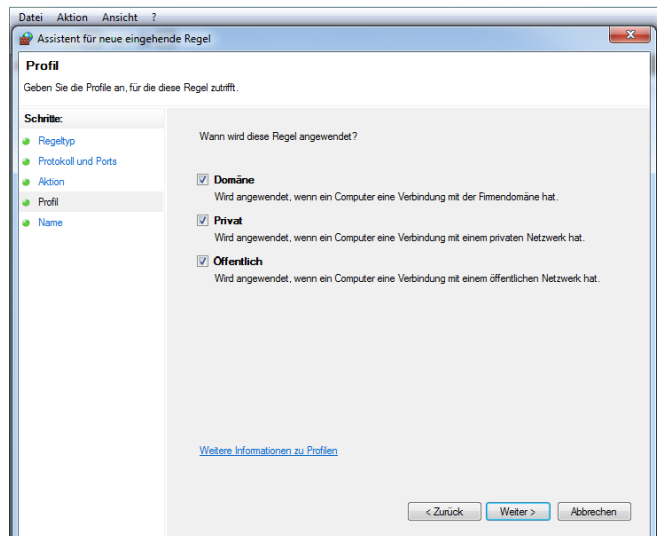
Datei Aktion Ansicht ?

Assistent für neue eingehende Regel

Profil

Geben Sie die Profile an, für die diese Regel zutrifft.

Schritte:

Regeltyp

Protokoll und Ports

Aktion

Profil

Name

Wann wird diese Regel angewendet?

Domäne
Wird angewendet, wenn ein Computer eine Verbindung mit der Firmendomäne hat.

Privat
Wird angewendet, wenn ein Computer eine Verbindung mit einem privaten Netzwerk hat.

Öffentlich
Wird angewendet, wenn ein Computer eine Verbindung mit einem öffentlichen Netzwerk hat.

Weitere Informationen zu Profilen

< Zurück Weiter > Abbrechen